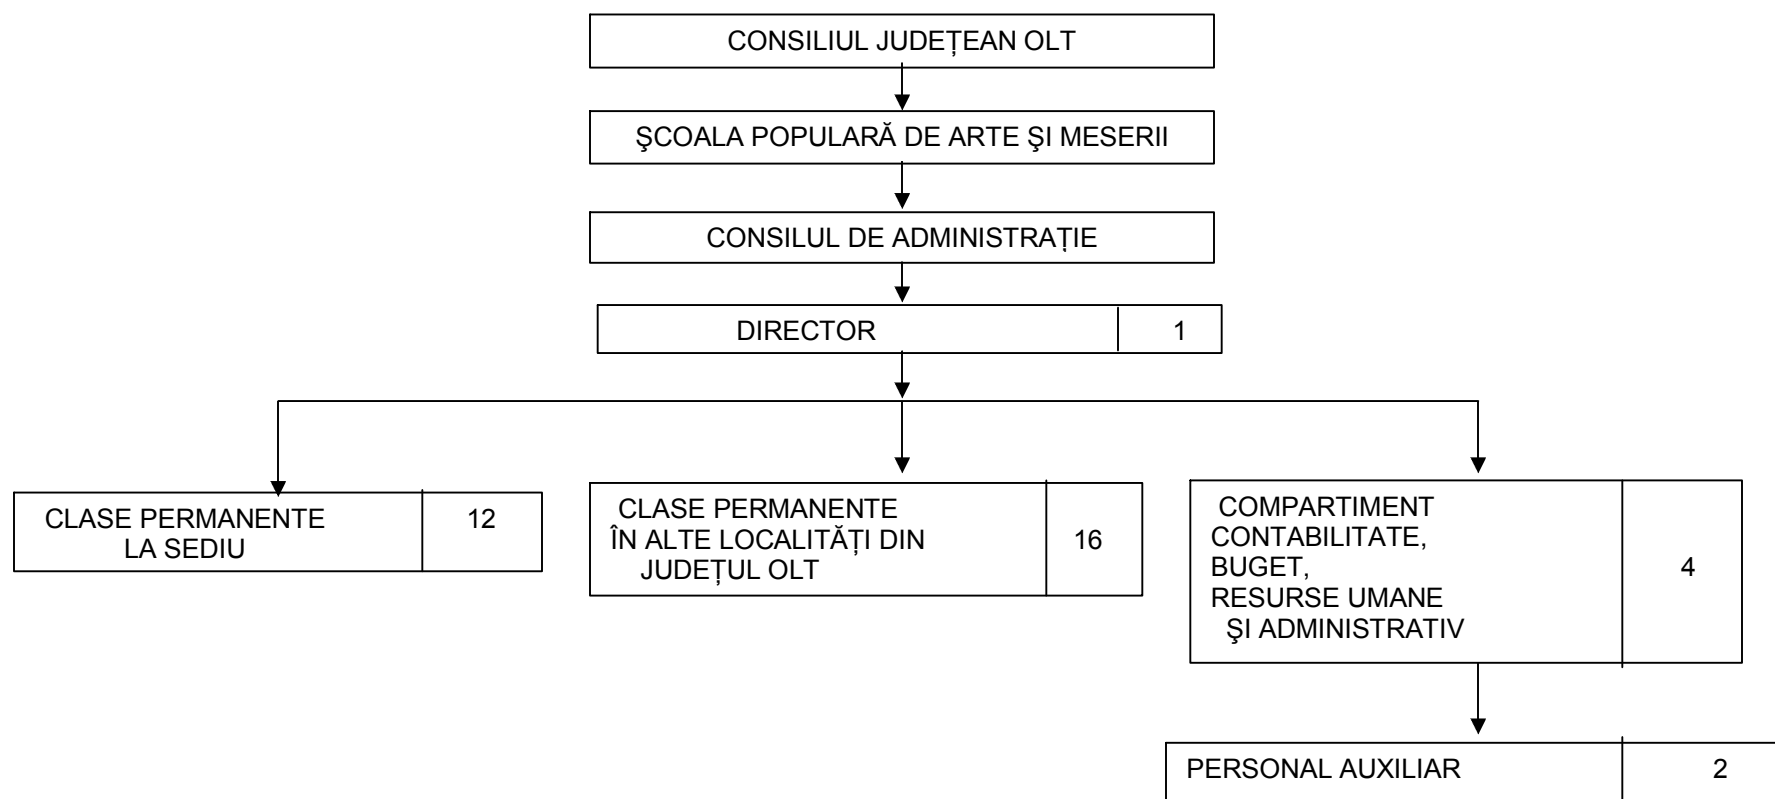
CONSILIUL JUDEȚEAN OLT

ŞCOALA POPULARĂ DE ARTE ŞI MESERII

CONSILUL DE ADMINISTRAȚIE

| DIRECTOR | 1 |
|---|---|

| CLASE PERMANENTE LA SEDIU | 12 |
|---|---|

| CLASE PERMANENTE ÎN ALTE LOCALITĂȚI DIN JUDEȚUL OLT | 16 |
|---|---|

| COMPARTIMENT CONTABILITATE, BUGET, RESURSE UMANE ŞI ADMINISTRATIV | 4 |
|---|---|

| PERSONAL AUXILIAR | 2 |
|---|---|